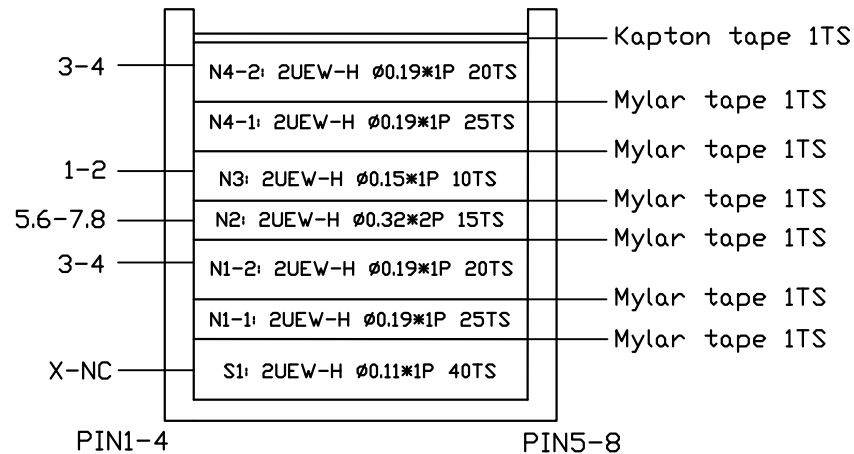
Kapton tape 1TS

3-4 N4-2: 2UEW-H ø0.19*1P 20TS

Mylar tape 1TS

N4-1: 2UEW-H ø0.19*1P 25TS

Mylar tape 1TS

1-2 N3: 2UEW-H ø0.15*1P 10TS

Mylar tape 1TS

5.6-7.8 N2: 2UEW-H ø0.32*2P 15TS

Mylar tape 1TS

3-4 N1-2: 2UEW-H ø0.19*1P 20TS

Mylar tape 1TS

N1-1: 2UEW-H ø0.19*1P 25TS

Mylar tape 1TS

X-NC S1: 2UEW-H ø0.11*1P 40TS

PIN1-4

PIN5-8